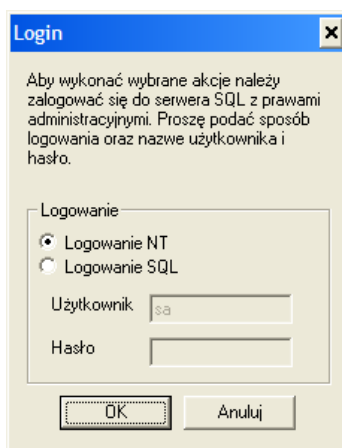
Login

Aby wykonać wybrane akcje należy zalogować się do serwera SQL z prawami administracyjnymi. Proszę podać sposób logowania oraz nazwe użytkownika i hasło.

Logowanie

Logowanie NT

Logowanie SQL

Użytkownik sa

Hasło

OK

Anuluj